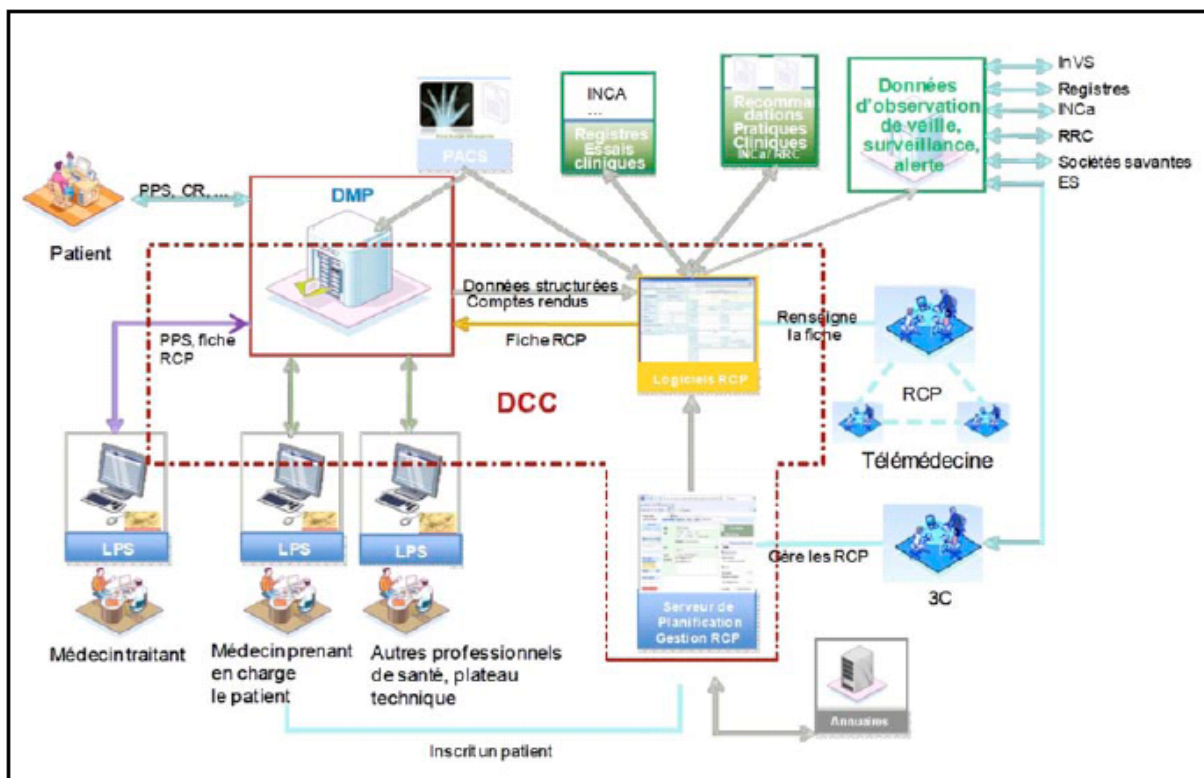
PACS

INCA
...
Registres
Essais
cliniques

Recommandations
Pratiques
Cliniques
INCa / RRC

Données d'observation de veille, surveillance, alerte

InVS
Registres
INCa
RRC
Sociétés savantes
ES

PPS, CR, ...

Patient

DMP

Données structurées
Comptes rendus

Fiche RCP

PPS, fiche RCP

Logiciels RCP

Renseigne la fiche

RCP

Télémédecine

DCC

LPS

LPS

LPS

Gère les RCP

3C

Serveur de Planification Gestion RCP

Médecin traitant

Médecin prenant en charge le patient

Autres professionnels de santé, plateau technique

Annuaires

Inscrit un patient